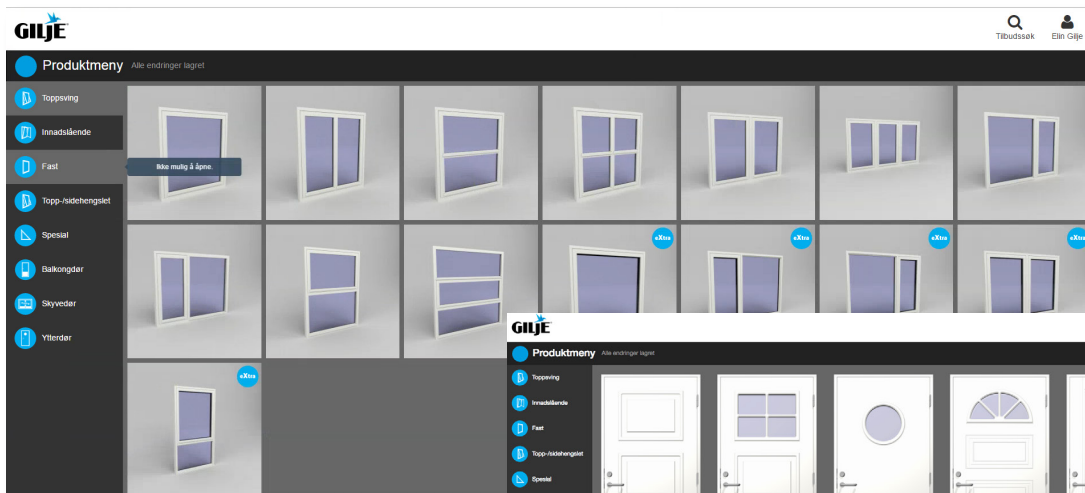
GILJE

Tilbudssøk

Elin Gilje

Produktmeny Alle endringer lagret

Toppsving

Innadslående

Fast

Ikke mulig å åpne.

Topp-/sidehengslet

Spesial

Balkongdør

Skyvedør

Ytterdør

eXtra

eXtra

eXtra

eXtra

eXtra

GILJE

Produktmeny Alle endringer lagret

Toppsving

Innadslående

Fast

Topp-/sidehengslet

Spesial